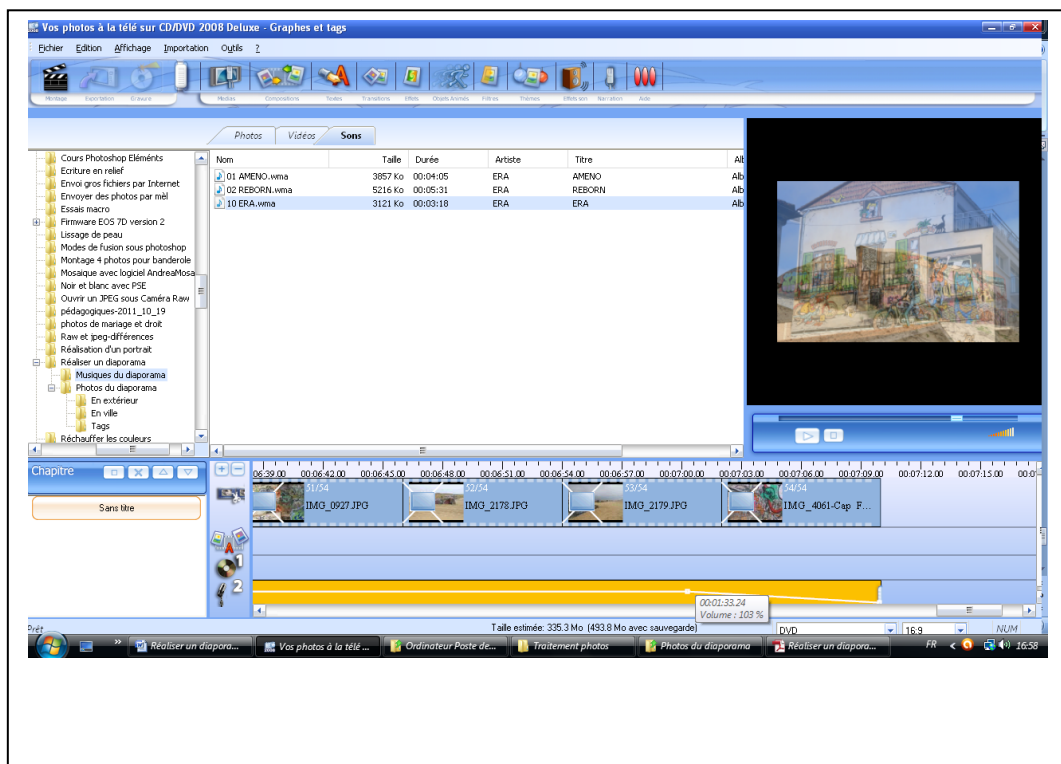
Vos photos à la télé sur CD/DVD 2008 Deluxe - Graphes et tags

Fichier Edition Affichage Importation Outils ?

Montage Exportation Gravure Medias Compositions Textes Transitions Effets Objets Animés Filtres Thèmes Effets son Narration Aide

Photos Vidéos Sons

Cours Photoshop Eléments
Ecriture en relief
Envoi gros fichiers par Internet
Envoyer des photos par mèl
Essais macro
Firmware EOS 7D version 2
Lissage de peau
Modes de fusion sous photoshop
Montage 4 photos pour banderole
Mosaique avec logiciel AndreaMosa
Noir et blanc avec PSE
Ouvrir un JPEG sous Caméra Raw
pédagogiques-2011_10_19
photos de mariage et droit
Raw et jpeg-différences
Réalisation d'un portrait
Réaliser un diaporama
Musiques du diaporama
Photos du diaporama
En extérieur
En ville
Tags
Réchauffer les couleurs

| Nom | Taille | Durée | Artiste | Titre | Alb |
|---|---|---|---|---|---|
| 01 AMENO.wma | 3857 Ko | 00:04:05 | ERA | AMENO | Alb |
| 02 REBORN.wma | 5216 Ko | 00:05:31 | ERA | REBORN | Alb |
| 10 ERA.wma | 3121 Ko | 00:03:18 | ERA | ERA | Alb |

Chapitre

Sans titre

06:39.00 00:06:42.00 00:06:45.00 00:06:48.00 00:06:51.00 00:06:54.00 00:06:57.00 00:07:00.00 00:07:03.00 00:07:06.00 00:07:09.00 00:07:12.00 00:07:15.00 00:0

51/54 IMG_0927.JPG
52/54 IMG_2178.JPG
53/54 IMG_2179.JPG
54/54 IMG_4061-Cap F...

1
2

00:01:33.24
Volume : 103 %

Prêt
Taille estimée: 335.3 Mo (493.8 Mo avec sauvegarde)
DVD
16:9
NUM

Réaliser un diaporа...
Vos photos à la télé ...
Ordinateur Poste de...
Traitement photos
Photos du diaporama
Réaliser un diapora...
FR
16:58